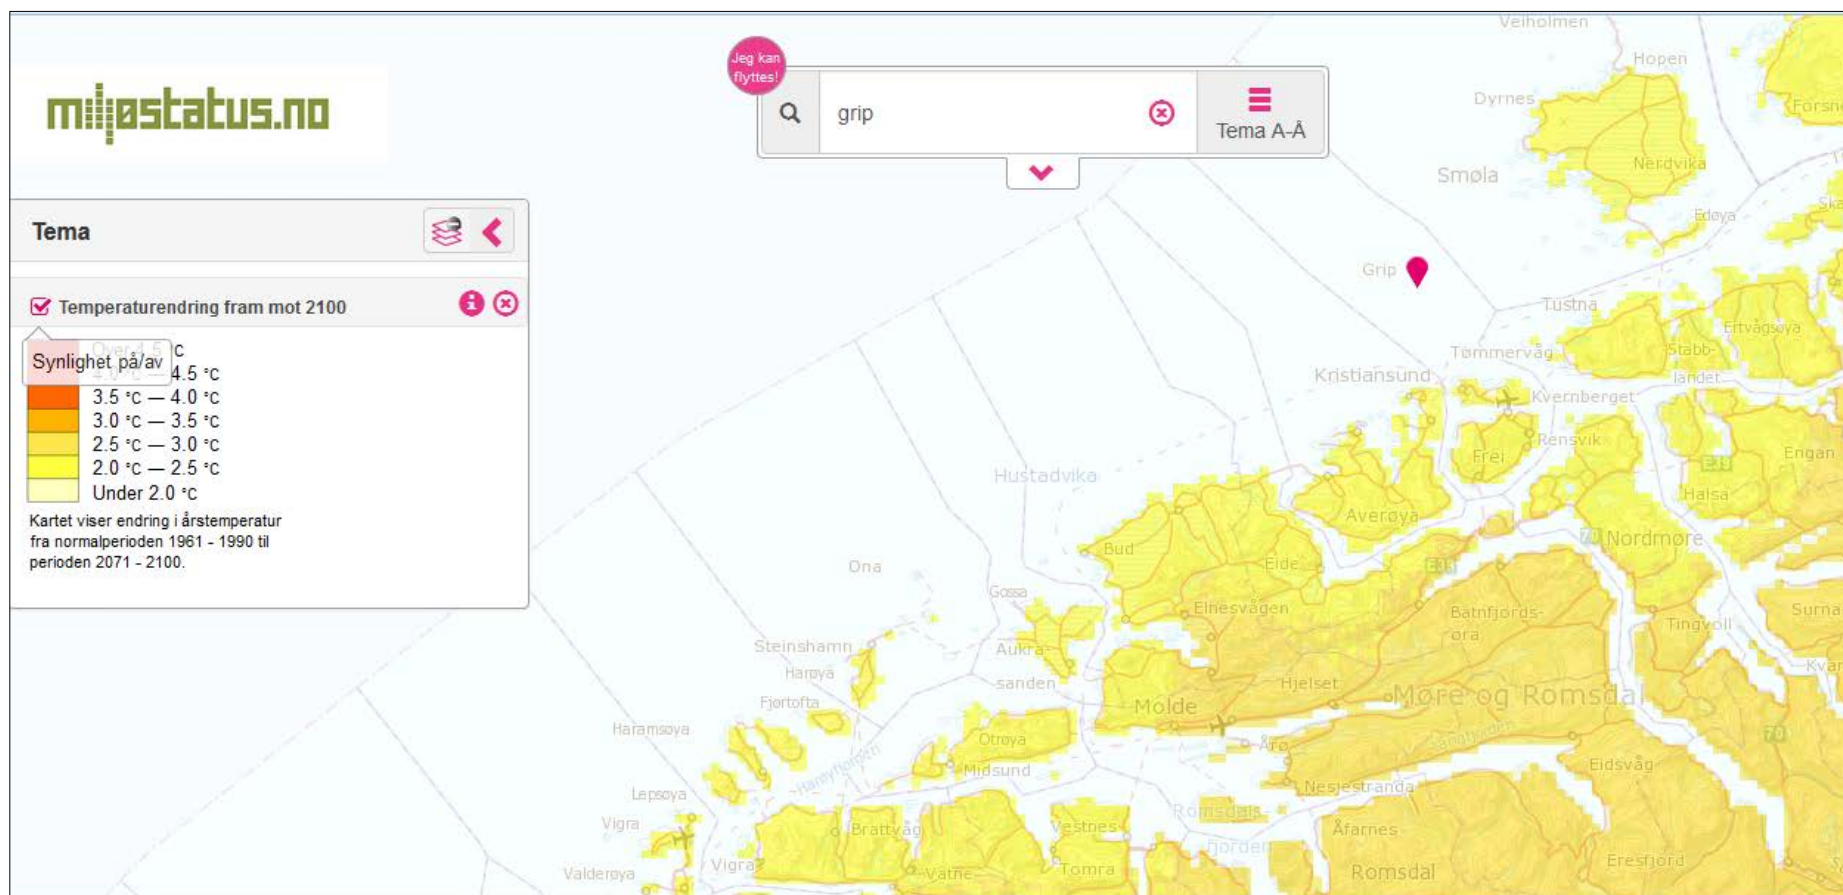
miljøstatus.no

Jeg kan flyttes!

grip

Tema A-Å

Tema

Temperaturendring fram mot 2100

Synlighet på/av

Over 4.5 °C
4.0 °C — 4.5 °C
3.5 °C — 4.0 °C
3.0 °C — 3.5 °C
2.5 °C — 3.0 °C
2.0 °C — 2.5 °C
Under 2.0 °C

Kartet viser endring i årstemperatur fra normalperioden 1961 - 1990 til perioden 2071 - 2100.

Veiholmen
Hopen
Dyrnes
Forsnes
Smøla
Nerdvika
Edøya
Skar
Grip
Tustna
Ertvågsøya
Tømmervåg
Stabblandet
Kristiansund
Kvernberget
Frei
Rensvik
Engan
E39
Halsa
Hustadvika
Averøya
Bud
Eide
E39
Nordmøre
70
Ona
Gossa
Elnesvågen
Batnfjordsøra
Surna
Tingvoll
Kvan
Steinshamn
Harøya
Aukra
sanden
Hjelset
Fjørtofta
Molde
Møre og Romsdal
Haramsøya
Otrøya
Årø
Midsund
Eidsvåg
70
Lepsøya
Nesjestranda
Vigra
Brattvåg
Vestnes
Romsdals
fjorden
Åfarnes
Vigra
Vatne
Tomra
Eresfjord
Valderøya
Romsdal